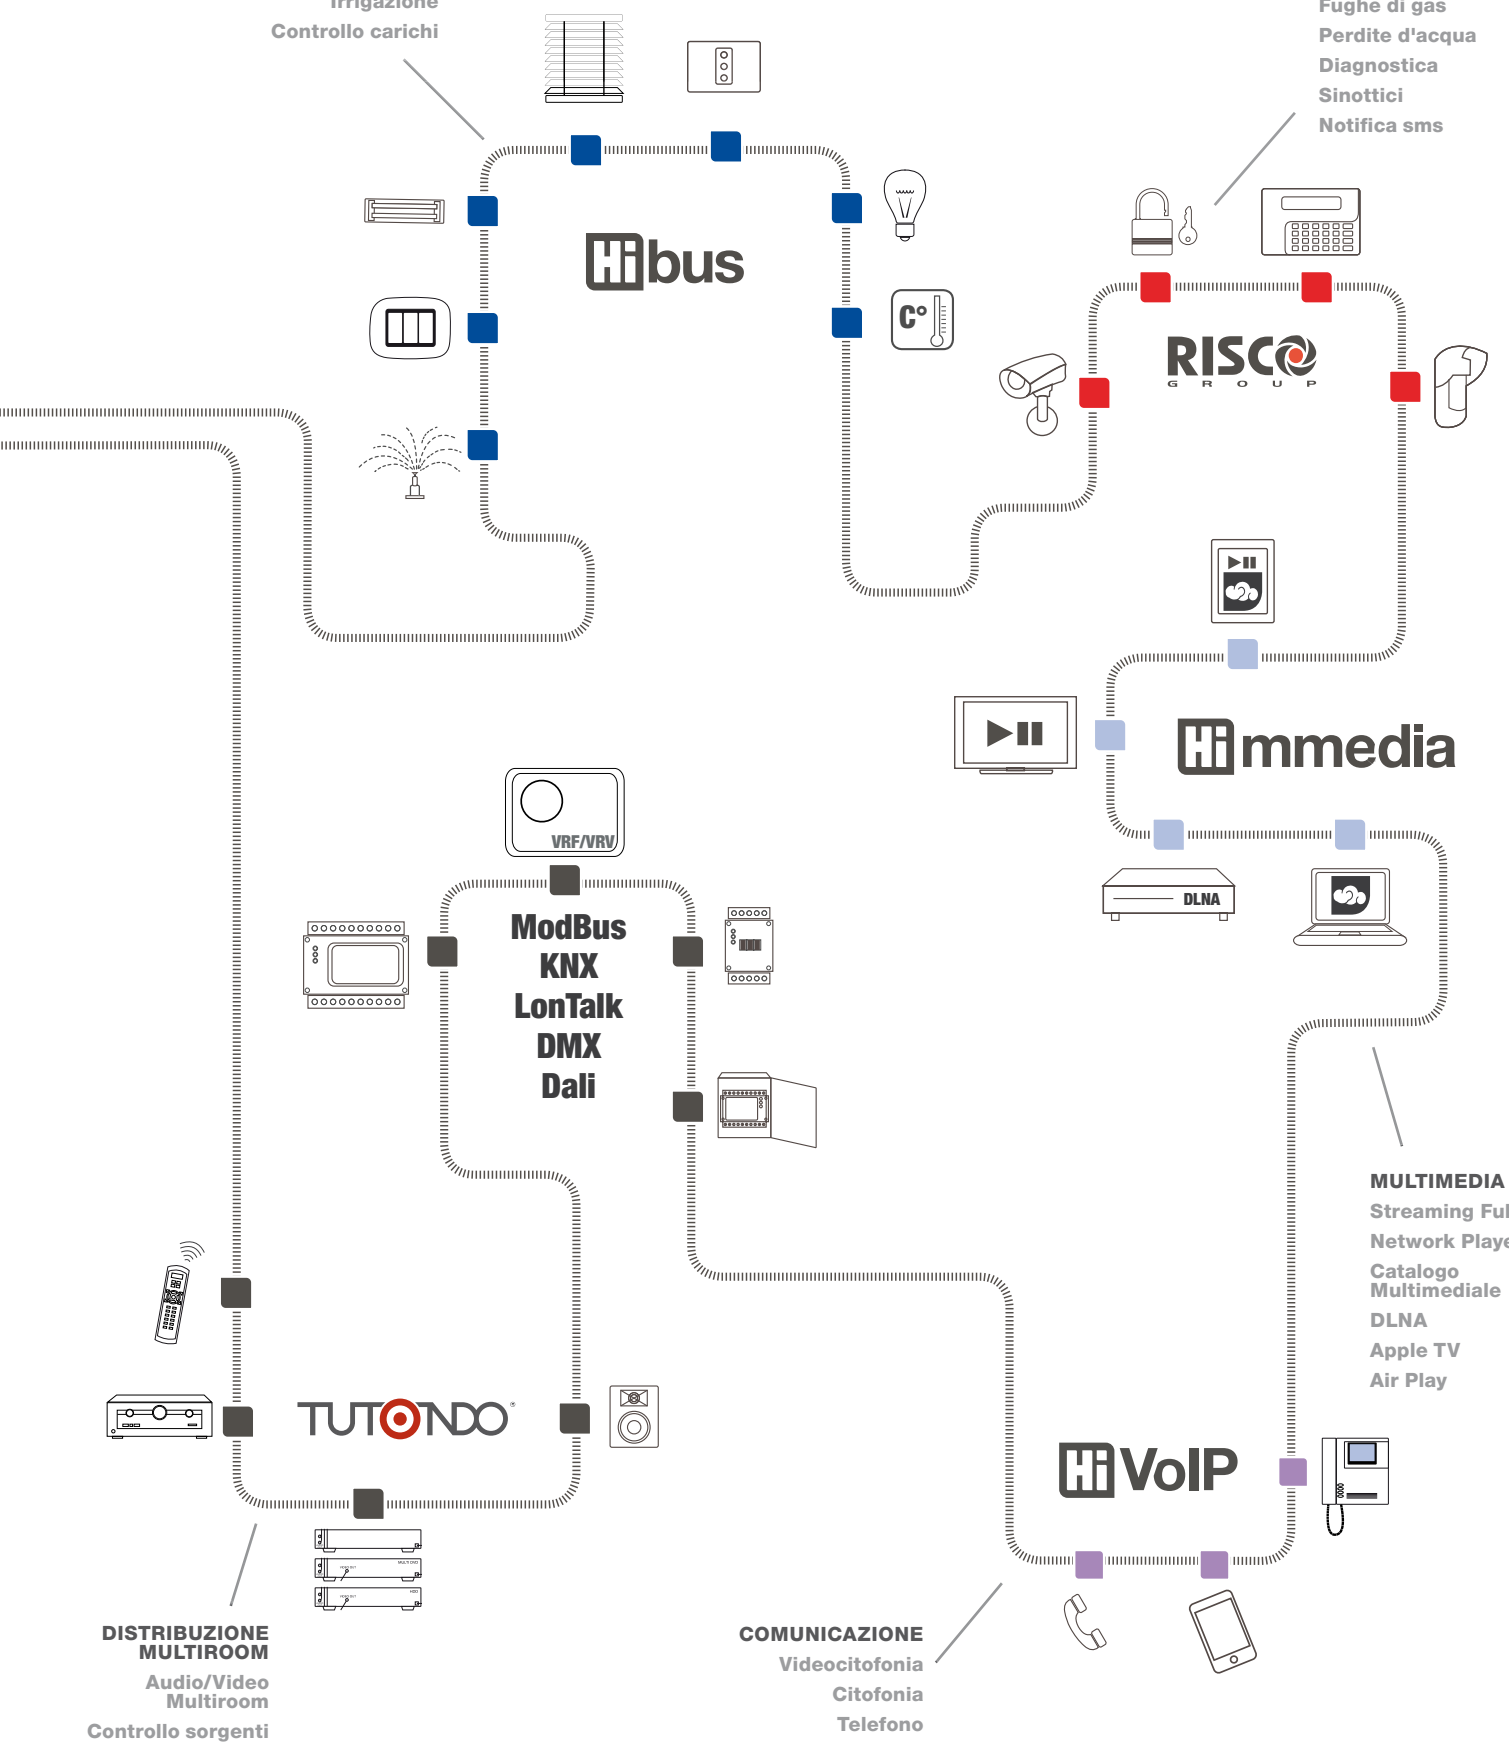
Irrigazione
Controllo carichi

Fughe di gas
Perdite d'acqua
Diagnostica
Sinottici
Notifica sms

Hi bus

C°

RISCO GROUP

Hi mmedia

VRF/VRV

ModBus
KNX
LonTalk
DMX
Dali

DLNA

MULTIMEDIA
Streaming Ful
Network Playe
Catalogo Multimediale
DLNA
Apple TV
Air Play

TUTONDO

Hi VoIP

DISTRIBUZIONE MULTIROOM
Audio/Video Multiroom
Controllo sorgenti

COMUNICAZIONE
Videocitofonia
Citofonia
Telefono